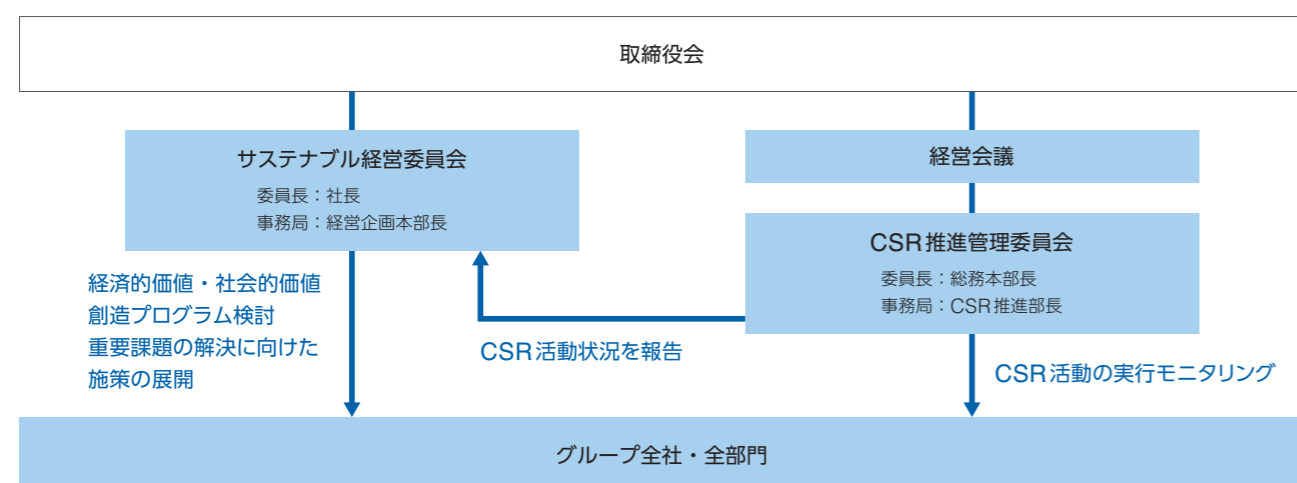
取締役会

サステナブル経営委員会
委員長：社長
事務局：経営企画本部長

経営会議

CSR推進管理委員会
委員長：総務本部長
事務局：CSR推進部長

経済的価値・社会的価値
創造プログラム検討
重要課題の解決に向けた
施策の展開

CSR活動状況を報告

CSR活動の実行モニタリング

グループ全社・全部門